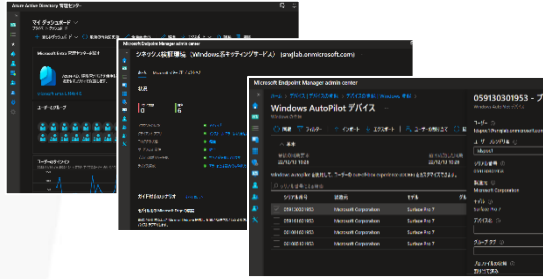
Azure Active Directory 管理センター

マイ ダッシュボード

Microsoft Entra 管理センター

ユーザー/グループ

Microsoft Endpoint Manager admin center

ジネス顧客機能 (Windows 365 セキュリティ サービス) (arwjlab.onmicrosoft.com)

状況

ガイド付きシナリオ

Microsoft Endpoint Manager admin center

Windows AutoPilot デバイス

Windows AutoPilot

更新 フィルター インポート エクスポート ユーザーの割り当て

Windows Autopilot を使用して、ユーザーの out-of-box experience をカスタマイズします。

シリアル番号 製造元 モデル

Microsoft Corporation Surface Pro 7

Microsoft Corporation Surface Pro 7

Microsoft Corporation Surface Pro 7

Microsoft Corporation Surface Pro 7

059130301953 - プ

Windows AutoPilot デバイス

ユーザー

ユーザー フレンドリ名

グループ タグ

製造元

Microsoft Corporation

モデル

Surface Pro 7

プロファイルの状態

割り当て済み

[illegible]